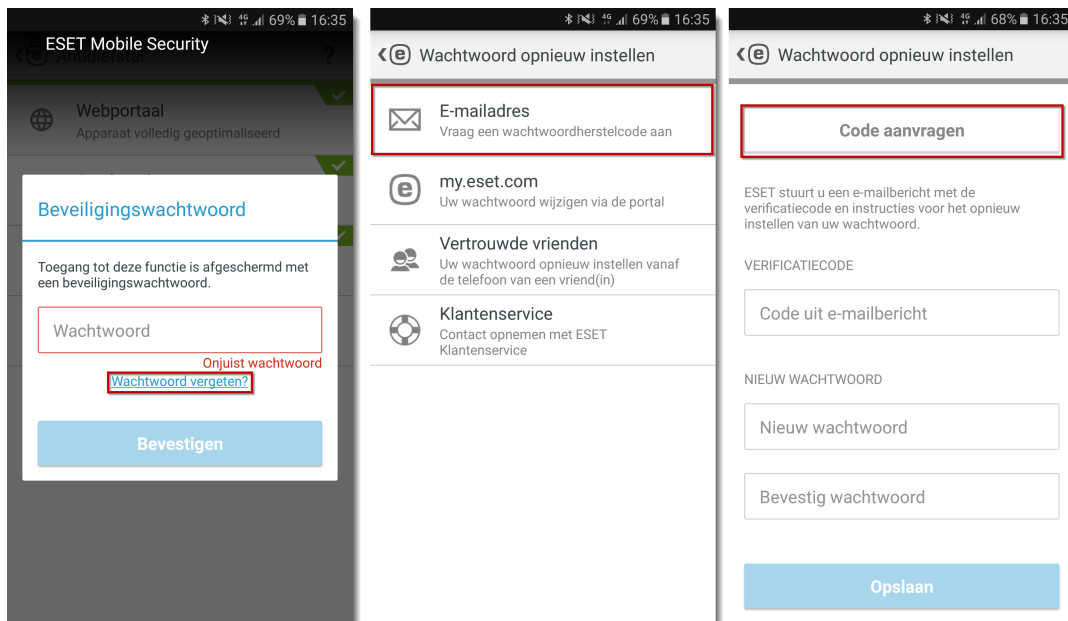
69% 16:35

ESET Mobile Security

Antidiefstal

Webportaal
Apparaat volledig geoptimaliseerd

Beveiligingswachtwoord

Toegang tot deze functie is afgeschermd met een beveiligingswachtwoord.

Wachtwoord

Onjuist wachtwoord

Wachtwoord vergeten?

Bevestigen

69% 16:35

Wachtwoord opnieuw instellen

E-mailadres
Vraag een wachtwoordherstelcode aan

my.eset.com
Uw wachtwoord wijzigen via de portal

Vertrouwde vrienden
Uw wachtwoord opnieuw instellen vanaf de telefoon van een vriend(in)

Klantenservice
Contact opnemen met ESET Klantenservice

68% 16:35

Wachtwoord opnieuw instellen

Code aanvragen

ESET stuurt u een e-mailbericht met de verificatiecode en instructies voor het opnieuw instellen van uw wachtwoord.

VERIFICATIECODE

Code uit e-mailbericht

NIEUW WACHTWOORD

Nieuw wachtwoord

Bevestig wachtwoord

Opslaan